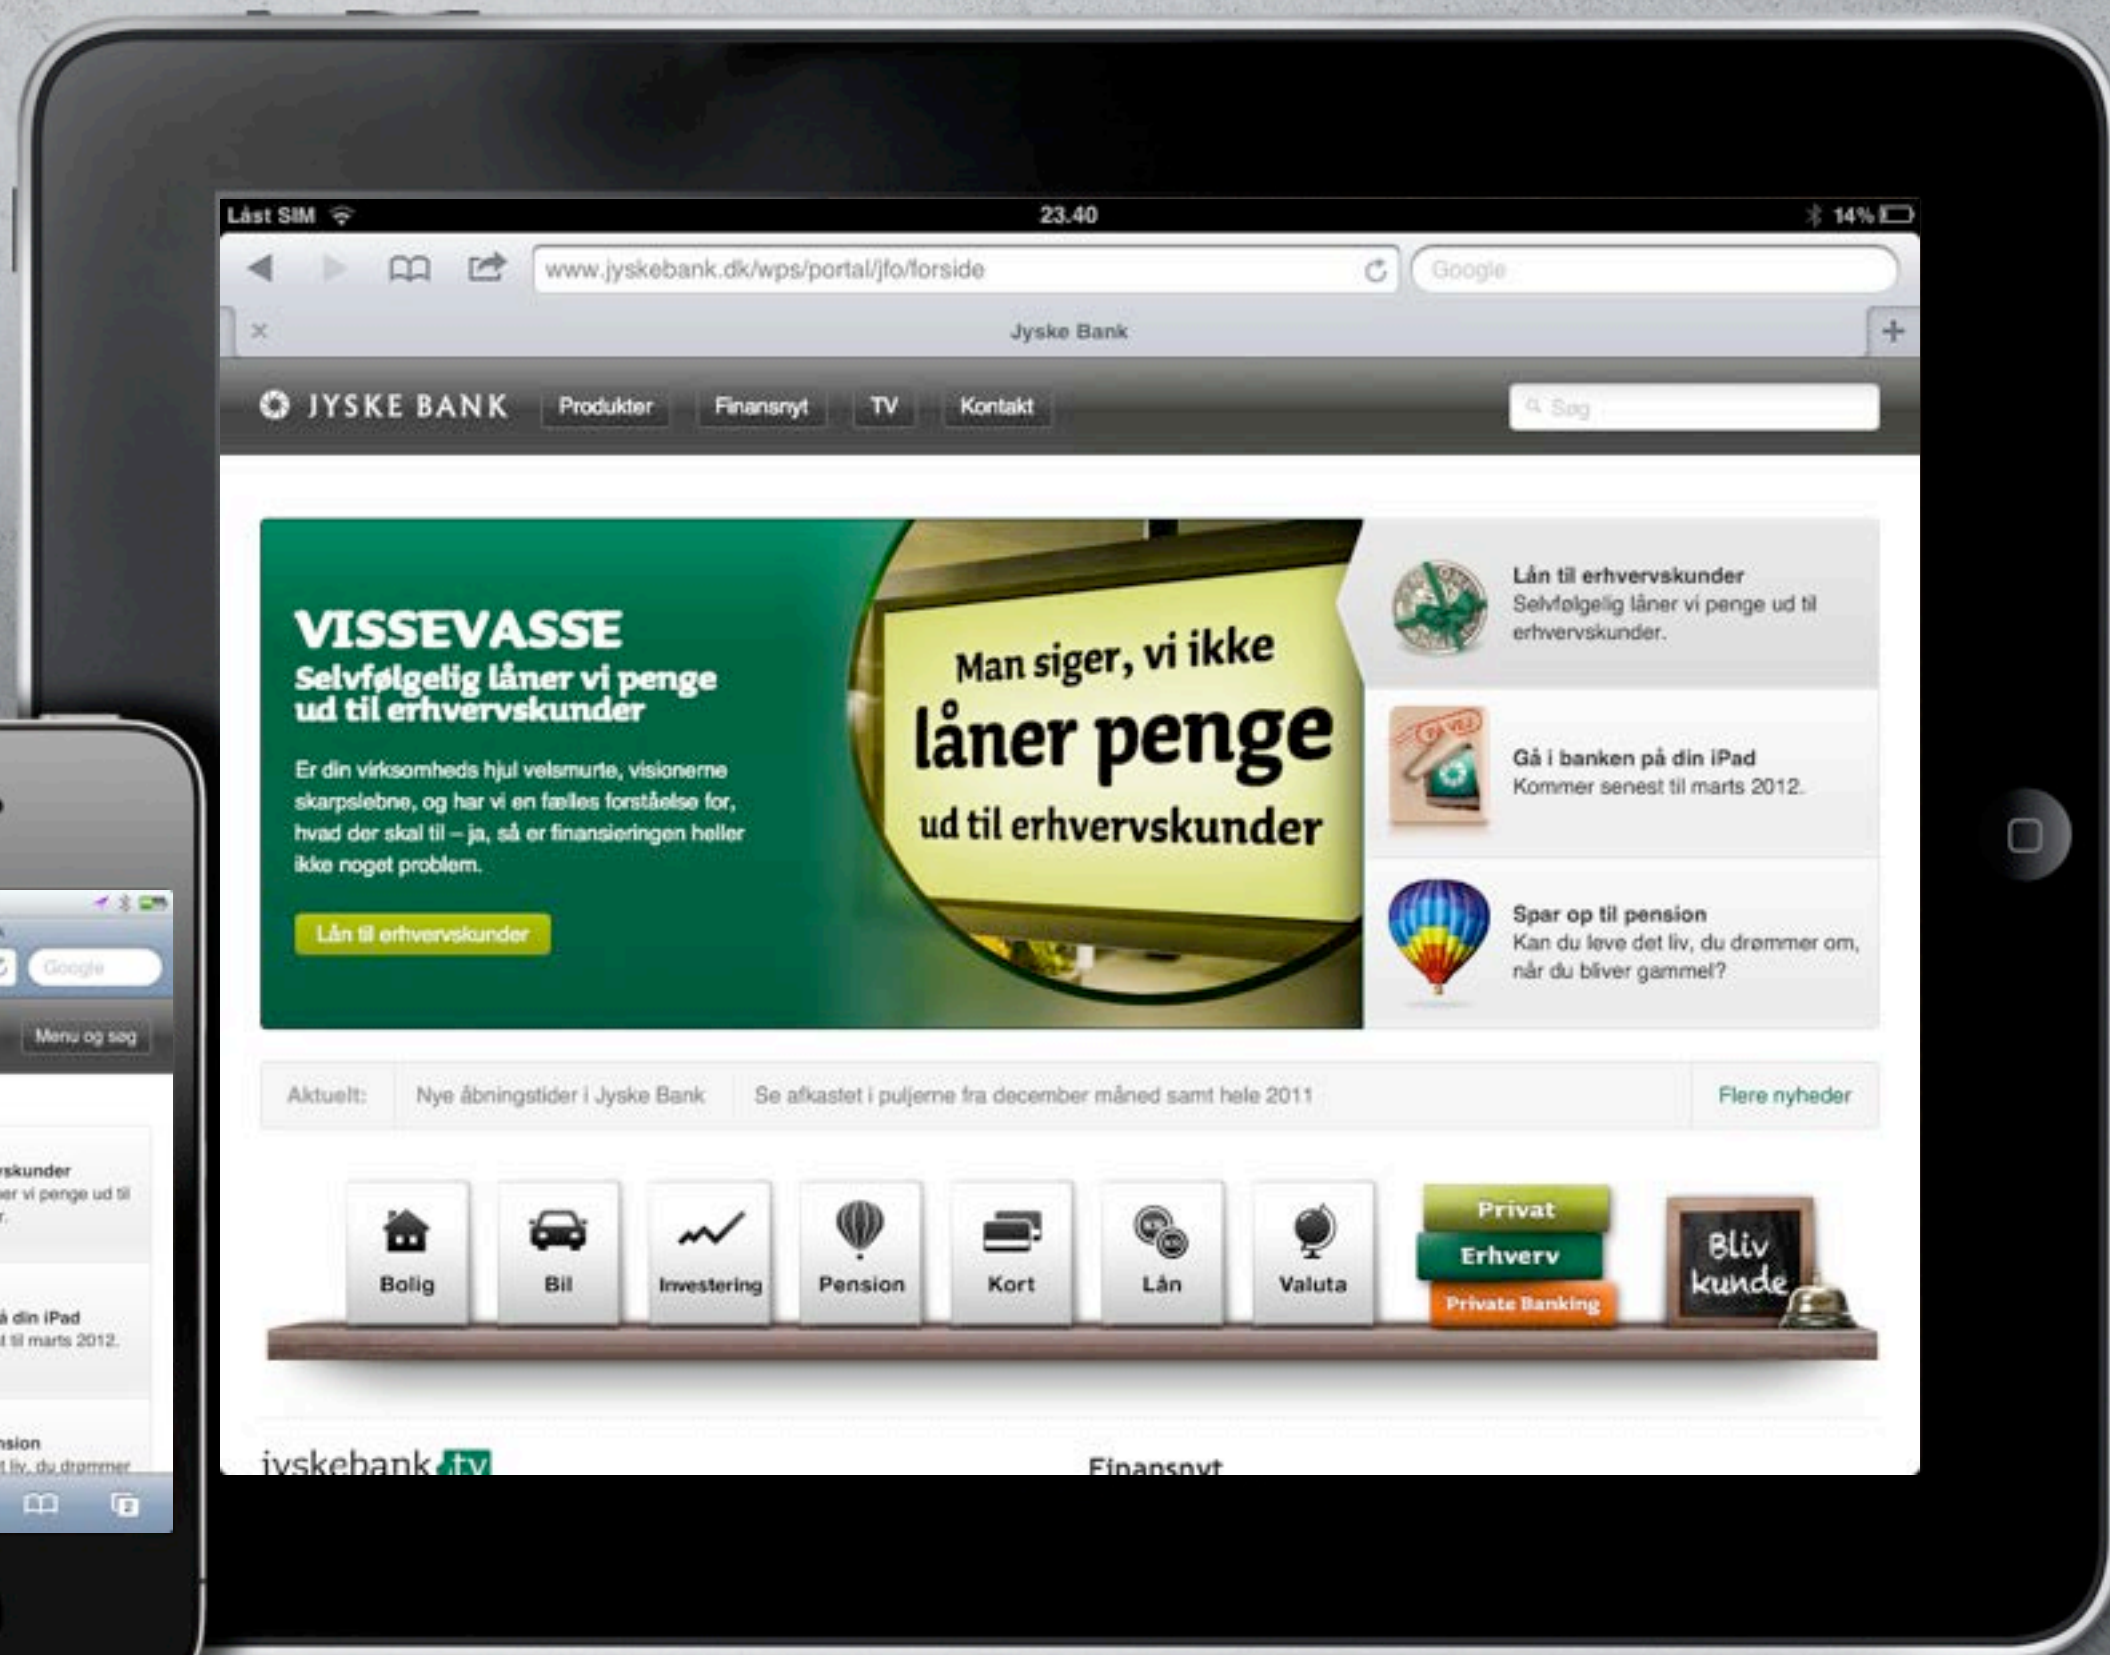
Låst SIM 23.40 14%

www.jyskebank.dk/wps/portal/jfo/forside

Google

Jyske Bank

JYSKE BANK Produkter Finansnyt TV Kontakt

Søg

VISSEVASSE
Selvfølgelig låner vi penge ud til erhvervskunder

Er din virksomheds hjul velsmurte, visionerne skarpslebne, og har vi en fælles forståelse for, hvad der skal til – ja, så er finansieringen heller ikke noget problem.

Lån til erhvervskunder

Man siger, vi ikke låner penge ud til erhvervskunder

Lån til erhvervskunder
Selvfølgelig låner vi penge ud til erhvervskunder.

Gå i banken på din iPad
Kommer senest til marts 2012.

Spar op til pension
Kan du leve det liv, du drømmer om, når du bliver gammel?

Aktuelt: Nye åbningstider i Jyske Bank Se afkastet i puljerne fra december måned samt hele 2011 Flere nyheder

Bolig Bil Investering Pension Kort Lån Valuta

Privat
Erhverv
Private Banking

Bliv kunde

jyskebank.tv

Finansnyt

Google

Menu og søg

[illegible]rskunder
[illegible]er vi penge ud til
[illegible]

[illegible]å din iPad
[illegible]t til marts 2012.

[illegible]nsion
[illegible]t liv, du drømmer